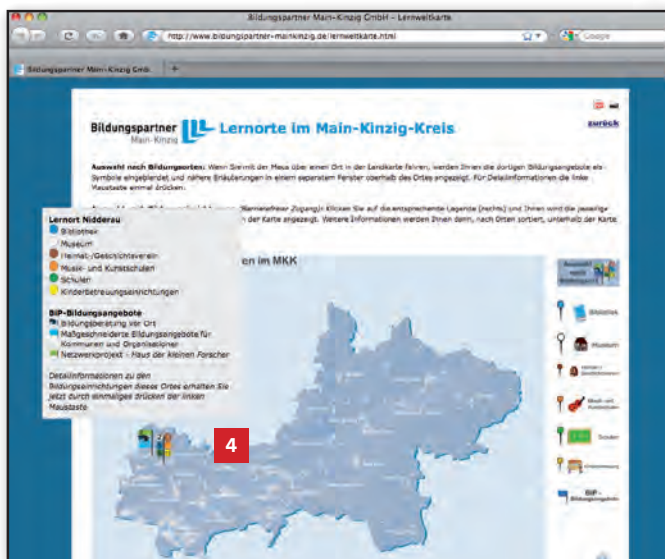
Bildungspartner Main-Kinzig GmbH – Lernweltkarte

http://www.bildungspartner-mainkinzig.de/lernweltkarte.html

Google

Bildungspartner Main-Kinzig GmbH

Bildungspartner Main-Kinzig

Lernorte im Main-Kinzig-Kreis

zurück

Auswahl nach Bildungsorten: Wenn Sie mit der Maus über einen Ort in der Landkarte fahren, werden Ihnen die dortigen Bildungsangebote als Symbole eingeblendet und nähere Erläuterungen in einem separaten Fenster oberhalb des Ortes angezeigt. Für Detailinformationen die linke Maustaste einmal drücken.

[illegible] Barrierefreier Zugang: Klicken Sie auf die entsprechende Legende (rechts) und Ihnen wird die jeweilige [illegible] der Karte angezeigt. Weitere Informationen werden Ihnen dann, nach Orten sortiert, unterhalb der Karte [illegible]

Lernort Nidderau
Bibliothek
Museum
Heimat-/Geschichtsverein
Musik- und Kunstschulen
Schulen
Kinderbetreuungseinrichtungen

BiP-Bildungsangebote
Bildungsberatung vor Ort
Maßgeschneiderte Bildungsangebote für Kommunen und Organisationen
Netzwerkprojekt - Haus der kleinen Forscher

Detailinformationen zu den Bildungseinrichtungen dieses Ortes erhalten Sie jetzt durch einmaliges drücken der linken Maustaste

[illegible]en im MKK

Auswahl nach Bildungsort

Bibliothek

Museum

Heimat-/Geschichtsverein

Musik- und Kunstschulen

Schulen

Kinderbetreuung

BiP-Bildungsangebote

4